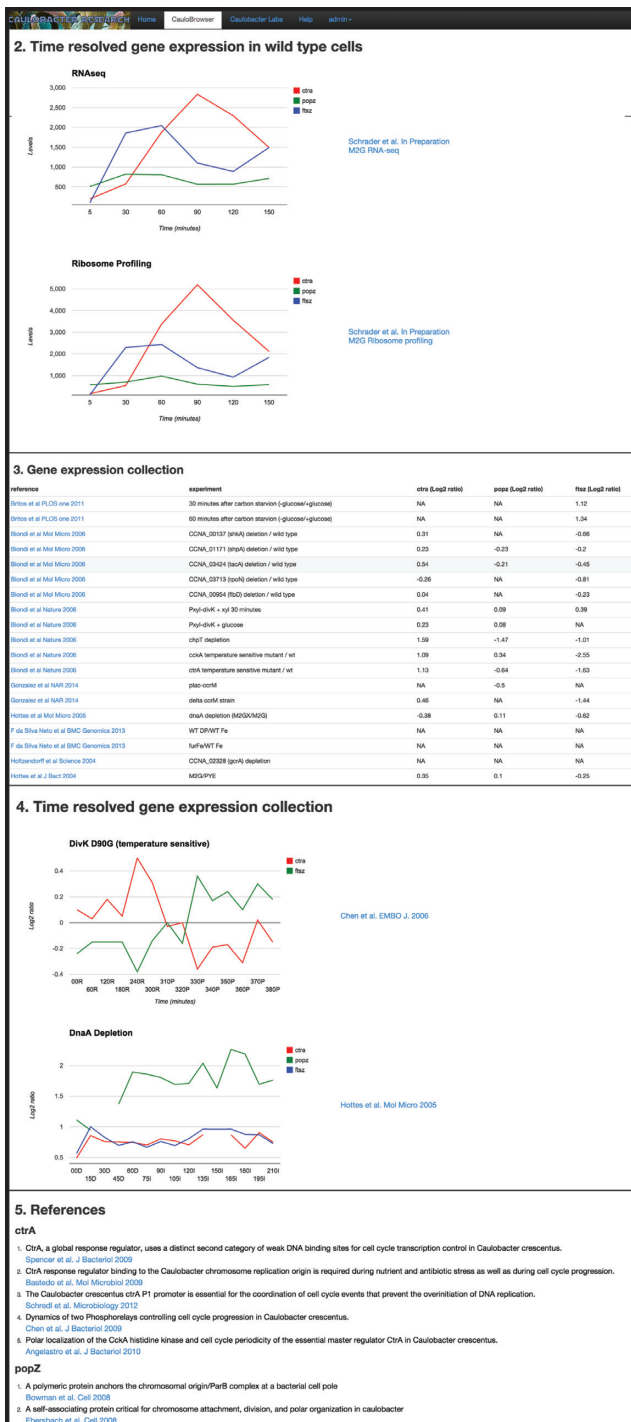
CAULOBACTER RESEARCH Home CauloBrowser Caulobacter Labs Help admin

2. Time resolved gene expression in wild type cells

RNAseq

3,000
2,500
2,000
1,500
1,000
500

Levels

5 30 60 90 120 150

Time (minutes)

ctra
popz
ftsz

Schrader et al. In Preparation
M2G RNA-seq

Ribosome Profiling

5,000
4,000
3,000
2,000
1,000

Levels

5 30 60 90 120 150

Time (minutes)

ctra
popz
ftsz

Schrader et al. In Preparation
M2G Ribosome profiling

3. Gene expression collection

| reference | experiment | ctra (Log2 ratio) | popz (Log2 ratio) | ftsz (Log2 ratio) |
|---|---|---|---|---|
| Britos et al PLOS one 2011 | 30 minutes after carbon starvion (-glucose/+glucose) | NA | NA | 1.12 |
| Britos et al PLOS one 2011 | 60 minutes after carbon starvion (-glucose/+glucose) | NA | NA | 1.34 |
| Biondi et al Mol Micro 2006 | CCNA_00137 (shkA) deletion / wild type | 0.31 | NA | -0.66 |
| Biondi et al Mol Micro 2006 | CCNA_01171 (shkA) deletion / wild type | 0.23 | -0.23 | -0.2 |
| Biondi et al Mol Micro 2006 | CCNA_03424 (tacA) deletion / wild type | 0.54 | -0.21 | -0.45 |
| Biondi et al Mol Micro 2006 | CCNA_03713 (rpoN) deletion / wild type | -0.26 | NA | -0.81 |
| Biondi et al Mol Micro 2006 | CCNA_00954 (flbD) deletion / wild type | 0.04 | NA | -0.23 |
| Biondi et al Nature 2006 | Pxyl-divK + xyl 30 minutes | 0.41 | 0.09 | 0.39 |
| Biondi et al Nature 2006 | Pxyl-divK + glucose | 0.23 | 0.08 | NA |
| Biondi et al Nature 2006 | chpT depletion | 1.59 | -1.47 | -1.01 |
| Biondi et al Nature 2006 | cckA temperature sensitive mutant / wt | 1.09 | 0.34 | -2.55 |
| Biondi et al Nature 2006 | ctrA temperature sensitive mutant / wt | 1.13 | -0.64 | -1.63 |
| Gonzalez et al NAR 2014 | plac-ccrM | NA | -0.5 | NA |
| Gonzalez et al NAR 2014 | delta ccrM strain | 0.46 | NA | -1.44 |
| Hottes et al Mol Micro 2005 | dnaA depletion (M2GX/M2G) | -0.38 | 0.11 | -0.62 |
| F da Silva Neto et al BMC Genomics 2013 | WT DP/WT Fe | NA | NA | NA |
| F da Silva Neto et al BMC Genomics 2013 | furFe/WT Fe | NA | NA | NA |
| Holtzendorff et al Science 2004 | CCNA_02328 (gcrA) depletion | NA | NA | NA |
| Hottes et al J Bact 2004 | M2G/PYE | 0.35 | 0.1 | -0.25 |

4. Time resolved gene expression collection

DivK D90G (temperature sensitive)

0.4
0.2
0
-0.2
-0.4

Log2 ratio

00R 60R 120R 180R 240R 300R 310P 320P 330P 340P 350P 360P 370P 380P

Time (minutes)

ctra
ftsz

Chen et al. EMBO J. 2006

DnaA Depletion

2
1.5
1
0.5

Log2 ratio

00D 15D 30D 45D 60D 75I 90I 105I 120I 135I 150I 165I 180I 195I 210I

ctra
popz
ftsz

Hottes et al. Mol Micro 2005

5. References

ctrA

1. CtrA, a global response regulator, uses a distinct second category of weak DNA binding sites for cell cycle transcription control in Caulobacter crescentus.
Spencer et al. J Bacteriol 2009
2. CtrA response regulator binding to the Caulobacter chromosome replication origin is required during nutrient and antibiotic stress as well as during cell cycle progression.
Bastedo et al. Mol Microbiol 2009
3. The Caulobacter crescentus ctrA P1 promoter is essential for the coordination of cell cycle events that prevent the overinitiation of DNA replication.
Schredl et al. Microbiology 2012
4. Dynamics of two Phosphorelays controlling cell cycle progression in Caulobacter crescentus.
Chen et al. J Bacteriol 2009
5. Polar localization of the CckA histidine kinase and cell cycle periodicity of the essential master regulator CtrA in Caulobacter crescentus.
Angelastro et al. J Bacteriol 2010

popZ

1. A polymeric protein anchors the chromosomal origin/ParB complex at a bacterial cell pole
Bowman et al. Cell 2008
2. A self-associating protein critical for chromosome attachment, division, and polar organization in caulobacter
Ebersbach et al. Cell 2008